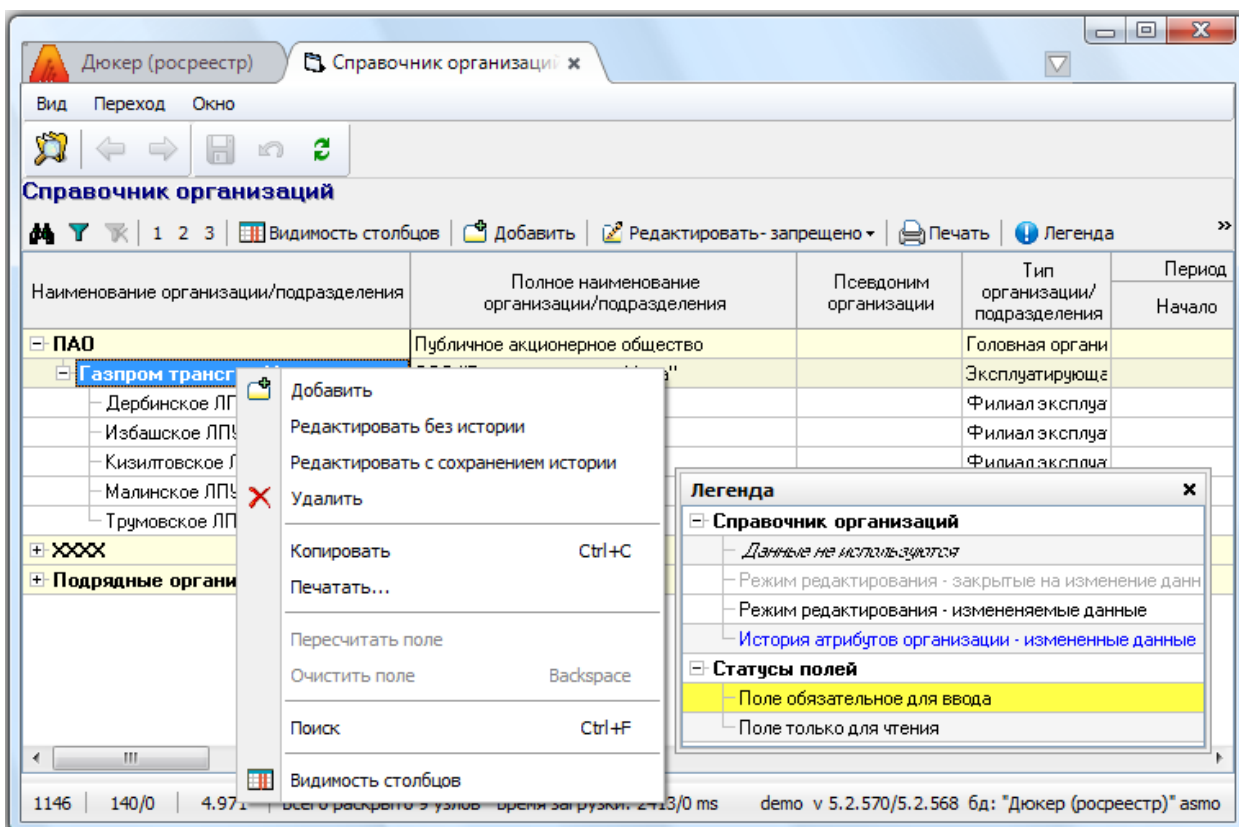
Дюкер (росреестр)

Справочник организаций

Вид Переход Окно

Справочник организаций

1 2 3 Видимость столбцов Добавить Редактировать- запрещено Печать Легенда

| Наименование организации/подразделения | Полное наименование организации/подразделения | Псевдоним организации | Тип организации/ подразделения | Период Начало |
|---|---|---|---|---|
| ПАО | Публичное акционерное общество | | Головная органи | |
| Газпром трансг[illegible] | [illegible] | | Эксплуатирующа | |
| Дербинское ЛП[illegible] | | | Филиал эксплуат | |
| Избашское ЛП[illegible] | | | Филиал эксплуат | |
| Кизилтовское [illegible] | | | Филиал эксплуат | |
| Малинское ЛП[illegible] | | | | |
| Трумовское ЛП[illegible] | | | | |
| XXXX | | | | |
| Подрядные органи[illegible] | | | | |

Добавить
Редактировать без истории
Редактировать с сохранением истории
Удалить
Копировать Ctrl+C
Печатать...
Пересчитать поле
Очистить поле Backspace
Поиск Ctrl+F
Видимость столбцов

Легенда
Справочник организаций
Данные не используются
Режим редактирования - закрытые на изменение данн
Режим редактирования - измененяемые данные
История атрибутов организации - измененные данные
Статусы полей
Поле обязательное для ввода
Поле только для чтения

1146 | 140/0 | 4.971 | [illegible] раскрыто 9 узлов Время загрузки: 2413/0 ms demo v 5.2.570/5.2.568 бд: "Дюкер (росреестр)" asmo